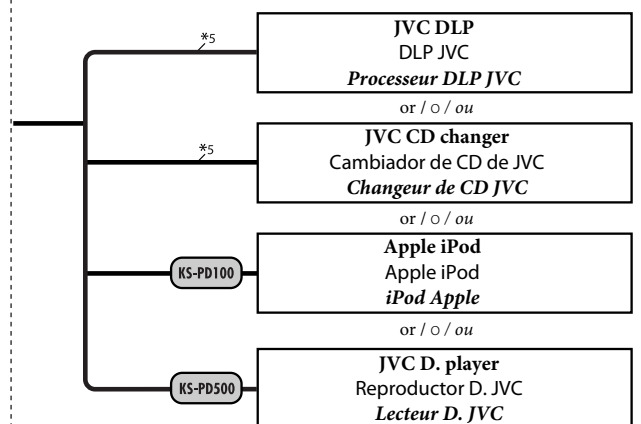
*5

JVC DLP
DLP JVC
Processeur DLP JVC

or / o / ou

*5

JVC CD changer
Cambiador de CD de JVC
Changeur de CD JVC

or / o / ou

KS-PD100

Apple iPod
Apple iPod
iPod Apple

or / o / ou

KS-PD500

JVC D. player
Reproductor D. JVC
Lecteur D. JVC